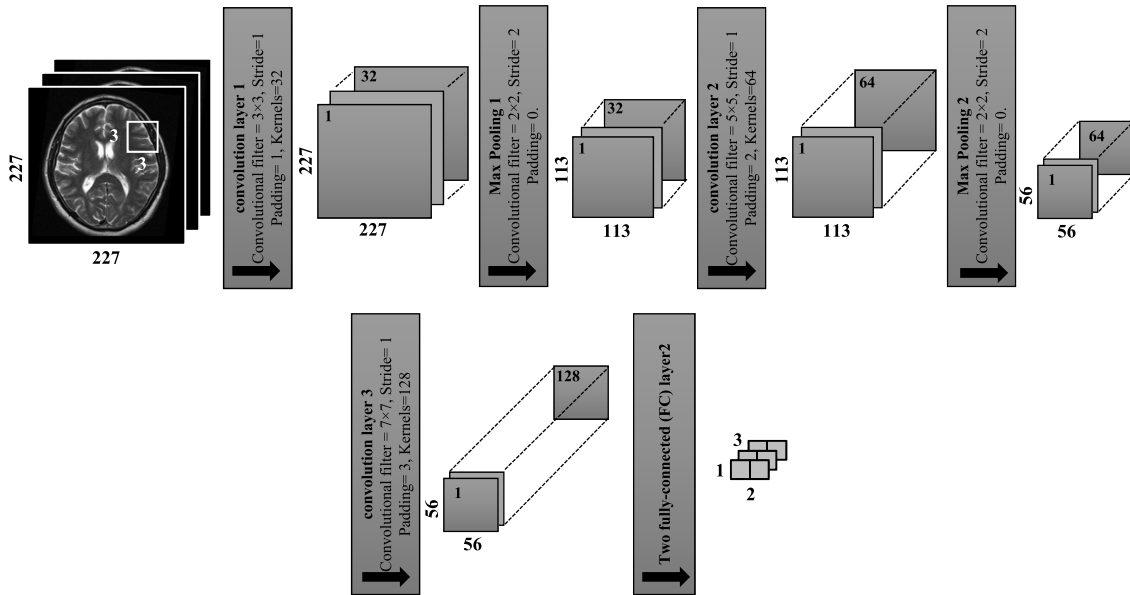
227
3
3
227

convolution layer 1
Convolutional filter = 3×3, Stride=1
Padding= 1, Kernels=32

32
1
227
227

Max Pooling 1
Convolutional filter = 2×2, Stride= 2
Padding= 0.

32
1
113
113

convolution layer 2
Convolutional filter = 5×5, Stride= 1
Padding= 2, Kernels=64

64
1
113
113

Max Pooling 2
Convolutional filter = 2×2, Stride= 2
Padding= 0.

64
1
56
56

convolution layer 3
Convolutional filter = 7×7, Stride= 1
Padding= 3, Kernels=128

128
1
56
56

Two fully-connected (FC) layer2

3
1
2